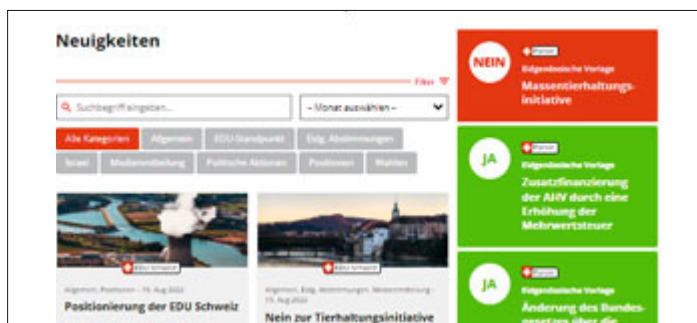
Neuigkeiten

Filter

Suchbegriff eingeben...

– Monat auswählen –

Alle Kategorien

Allgemein

EDU-Standpunkt

Eidg. Abstimmungen

Israel

Medienmitteilung

Politische Aktionen

Positionen

Wahlen

EDU Schweiz

Allgemein, Positionen – 19. Aug 2022

Positionierung der EDU Schweiz

EDU Schweiz

Allgemein, Eidg. Abstimmungen, Medienmitteilung – 15. Aug 2022

Nein zur Tierhaltungsinitiative

NEIN

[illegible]

Eidgenössische Vorlage

Massentierhaltungs-initiative

JA

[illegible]

Eidgenössische Vorlage

Zusatzfinanzierung der AHV durch eine Erhöhung der Mehrwertsteuer

JA

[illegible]

Eidgenössische Vorlage

Änderung des Bundes-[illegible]